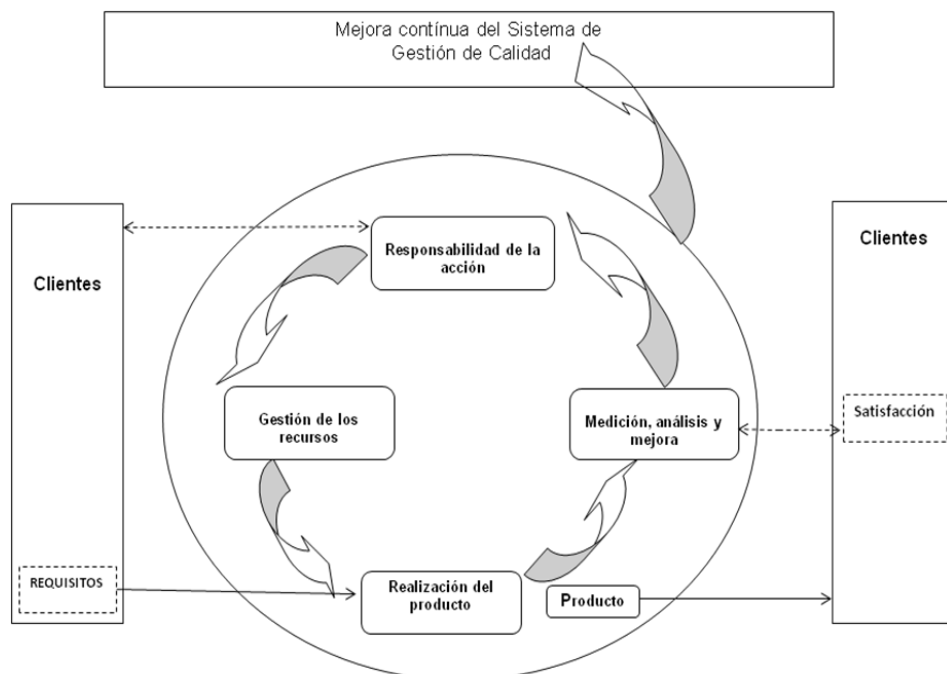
Mejora contínua del Sistema de Gestión de Calidad

Clientes

Responsabilidad de la acción

Clientes

Gestión de los recursos

Medición, análisis y mejora

Satisfacción

REQUISITOS

Realización del producto

Producto